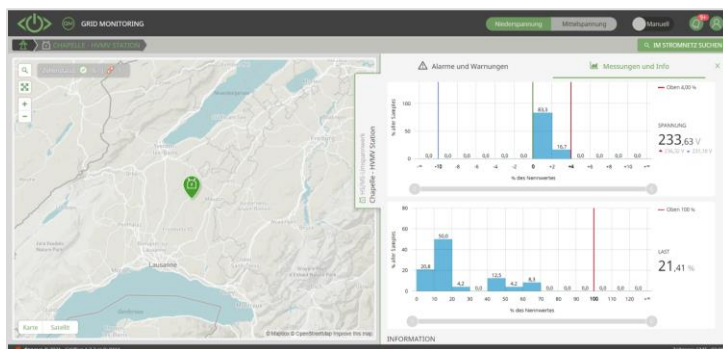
GRID MONITORING

Niederspannung Mittelspannung Manuell

CHAPELLE - HVMV STATION

IM STROMNETZ SUCHEN

Karte Satellite

Lausanne

© Mapbox © OpenStreetMap Improve this map

HVMV Umspannwerk
Chapelle - HVMV Station

Alarme und Warnungen

Messungen und Info

— Oben 4,00 %

% aller Samples

100

50

0

0,0 0,0 0,0 0,0 0,0 0,0 83,3 16,7 0,0 0,0 0,0 0,0

-∞ -10 -8 -6 -4 -2 0 +2 +4 +6 +8 +10 +∞

% des Nennwertes

SPANNUNG

233,63 V

— Oben 100 %

% aller Samples

80

60

40

20

0

20,8 50,0 4,2 0,0 12,5 4,2 8,3 0,0 0,0 0,0 0,0 0,0 0,0

0 10 20 30 40 50 60 70 80 90 100 110 120 +∞

% des Nennwertes

LAST

21,41 %

INFORMATION